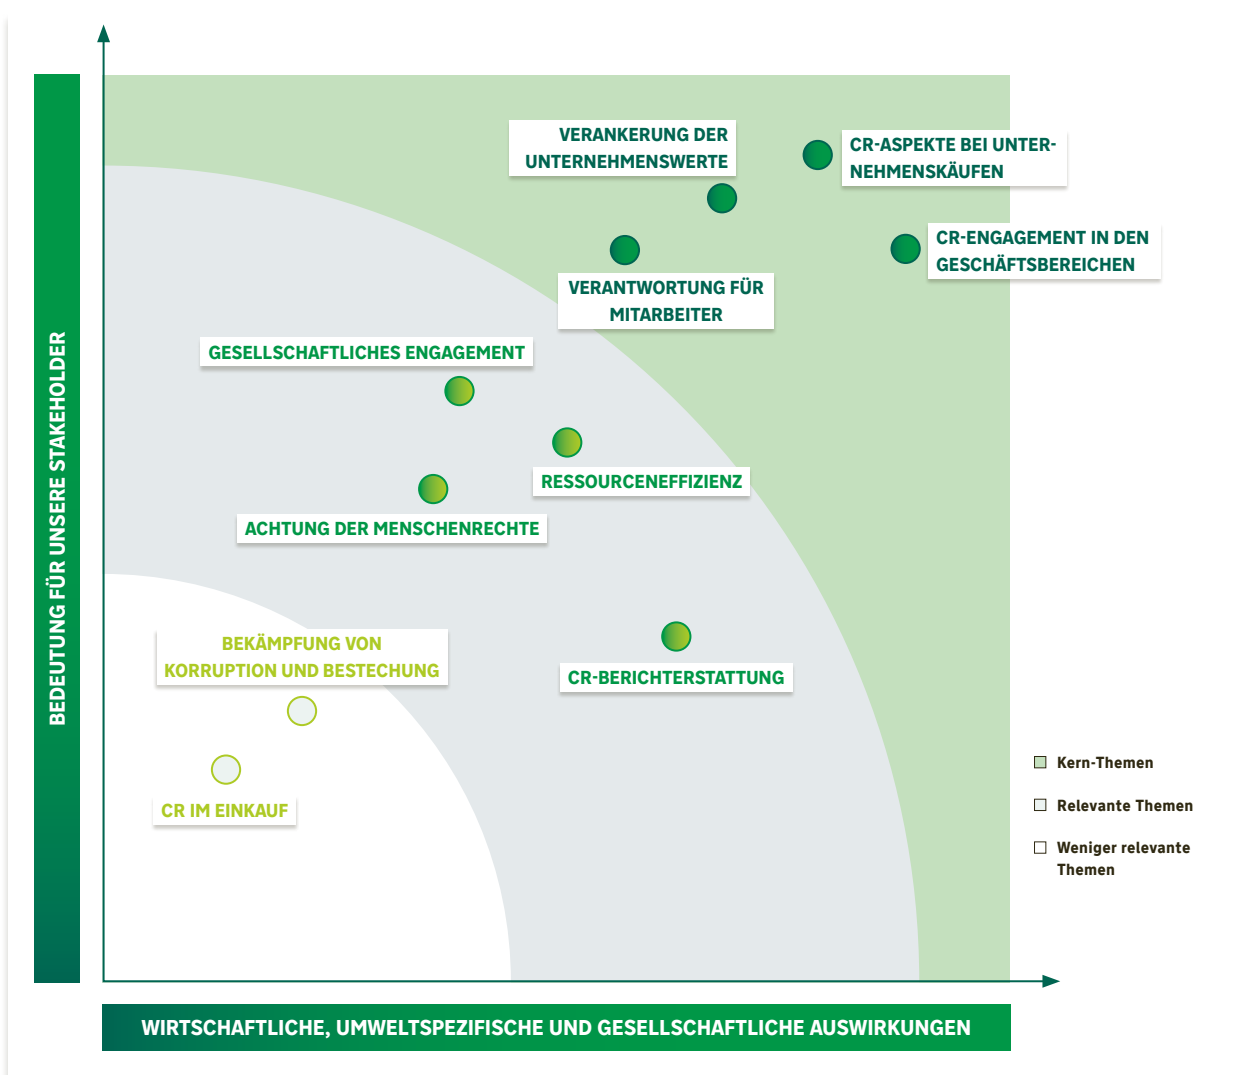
BEDEUTUNG FÜR UNSERE STAKEHOLDER

VERANKERUNG DER UNTERNEHMENSWERTE

CR-ASPEKTE BEI UNTERNEHMENSKÄUFEN

CR-ENGAGEMENT IN DEN GESCHÄFTSBEREICHEN

VERANTWORTUNG FÜR MITARBEITER

GESELLSCHAFTLICHES ENGAGEMENT

RESSOURCENEFFIZIENZ

ACHTUNG DER MENSCHENRECHTE

BEKÄMPFUNG VON KORRUPTION UND BESTECHUNG

CR-BERICHTERSTATTUNG

CR IM EINKAUF

Kern-Themen

Relevante Themen

Weniger relevante Themen

WIRTSCHAFTLICHE, UMWELTSPEZIFISCHE UND GESELLSCHAFTLICHE AUSWIRKUNGEN